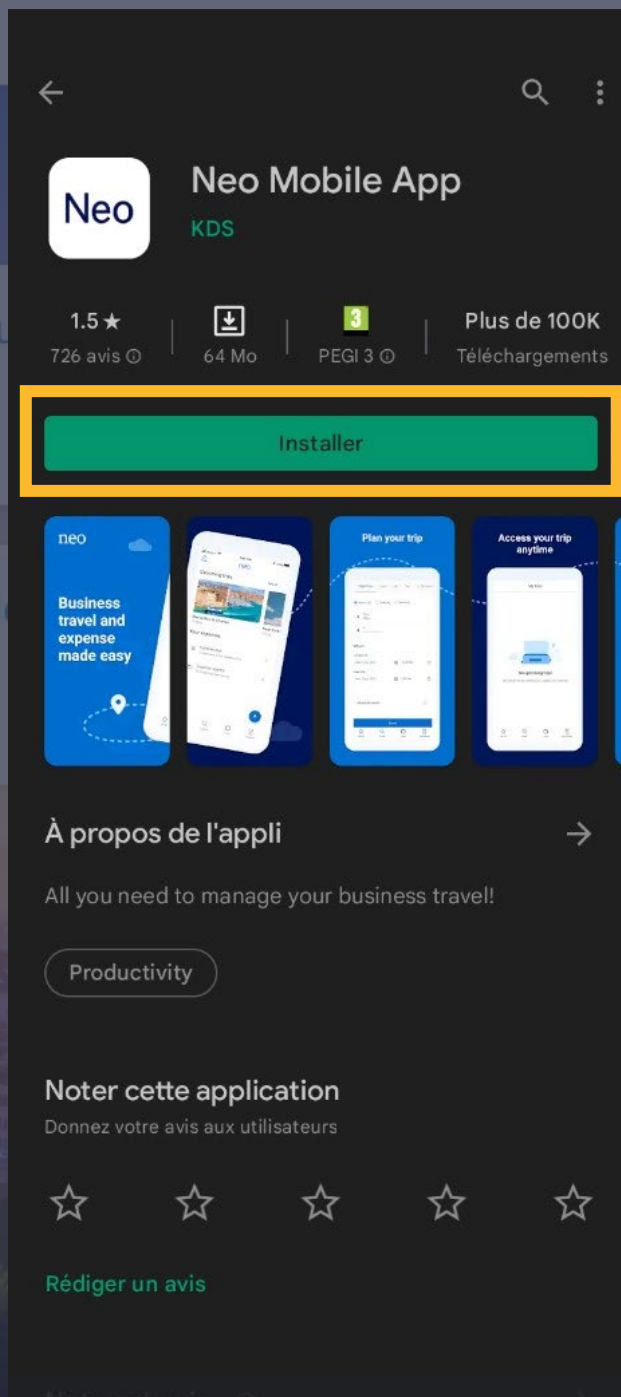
Neo

Neo Mobile App

KDS

1.5 ★
726 avis ⓘ

64 Mo

3
PEGI 3 ⓘ

Plus de 100K
Téléchargements

Installer

neo

Business travel and expense made easy

Plan your trip

Access your trip anytime

À propos de l'appli →

All you need to manage your business travel!

Productivity

Noter cette application

Donnez votre avis aux utilisateurs

Rédiger un avis